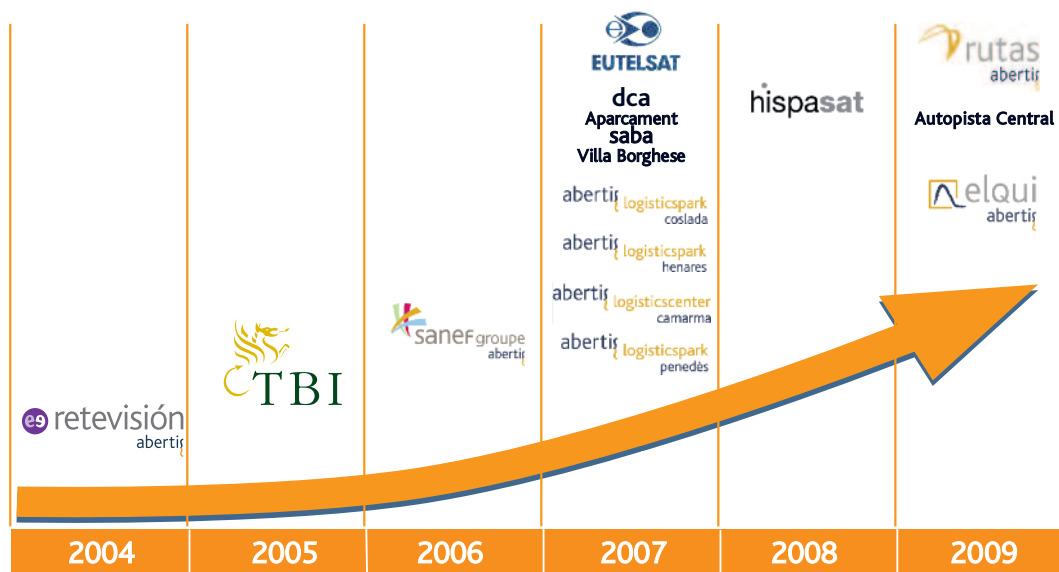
EUTELSAT

dca
Aparcament
saba
Villa Borghese

abertis logisticspark coslada

abertis logisticspark henares

abertis logisticscenter camarma

abertis logisticspark penedès

hispasat

rutas abertis

Autopista Central

elqui abertis

sanef groupe abertis

TBI

retevisión abertis

| 2004 | 2005 | 2006 | 2007 | 2008 | 2009 |
|---|---|---|---|---|---|